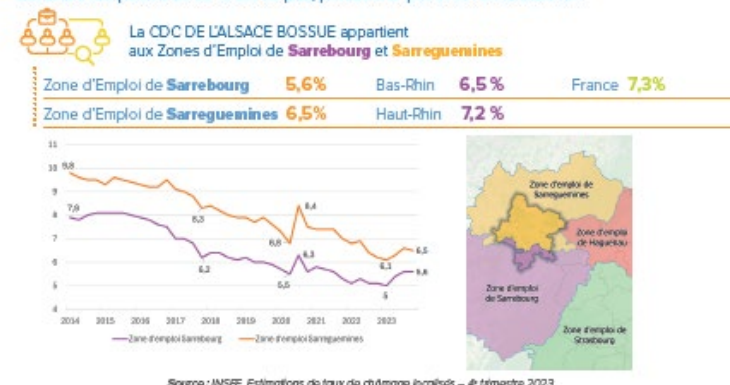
La CDC DE L'ALSACE BOSSUE appartient aux Zones d'Emploi de Sarrebourg et Sarreguemines

Zone d'Emploi de Sarrebourg 5,6% Bas-Rhin 6,5 % France 7,3%

Zone d'Emploi de Sarreguemines 6,5% Haut-Rhin 7,2 %

11
10
9
8
7
6
5
4

9,8
7,9
8,3
8,2
6,2
6,8
8,4
6,3
5,5
6,1
5
6,5
5,6

2014 2015 2016 2017 2018 2019 2020 2021 2022 2023

Zone d'emploi Sarrebourg — Zone d'emploi Sarreguemines

Zone d'emploi de Sarreguemines
Zone d'emploi de Haguenau
Zone d'emploi de Sarrebourg
Zone d'emploi de Strasbourg

Source : INSEE, Estimations du taux de chômage localisés – 4e trimestre 2023